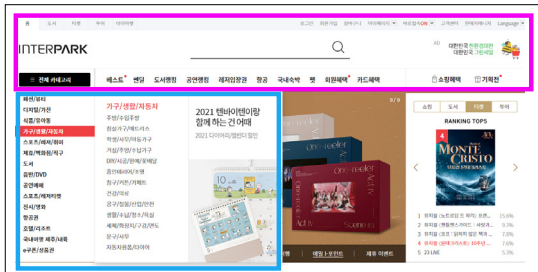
INTERPARK

전체 카테고리

베스트 | 쎈딜 | 도서쇼핑 | 공연쇼핑 | 레저/입장권 | 항공 | 국내숙박 | 펫 | 회원혜택 | 카드혜택

쇼핑혜택 | 기획전

패션/잡화
디지털/가전
식품/유아동
가구/생활/자동차
스포츠/레저/자동차
패션/명품/잡화
도서
음반/DVD
공연예매
스포츠/레저/티켓
전시/행사
항공권
호텔/리조트
국내여행 해외/내륙
e쿠폰/상품권

가구/생활/자동차

2021 텐바이텐마켓 함께하는 건 어때
2021 다이어리/캘린더 할인

RANKING TOP5

MONTE CRISTO

1 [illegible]
2 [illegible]
3 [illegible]
4 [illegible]
5 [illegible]